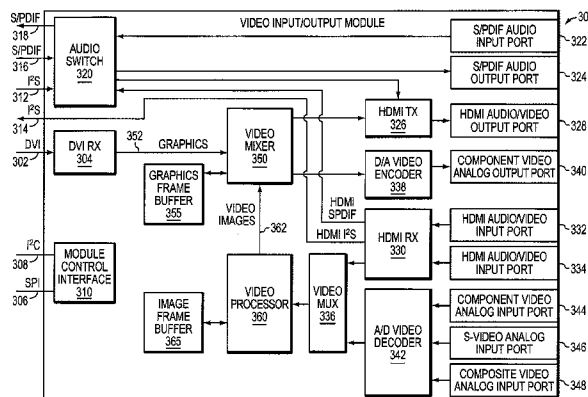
30
VIDEO INPUT/OUTPUT MODULE
S/PDIF 318
S/PDIF 316
I²S 312
I²S 314
AUDIO SWITCH 320
S/PDIF AUDIO INPUT PORT 322
S/PDIF AUDIO OUTPUT PORT 324
HDMI TX 326
HDMI AUDIO/VIDEO OUTPUT PORT 328
DVI 302
DVI RX 304
352
GRAPHICS
VIDEO MIXER 350
D/A VIDEO ENCODER 338
COMPONENT VIDEO ANALOG OUTPUT PORT 340
GRAPHICS FRAME BUFFER 355
VIDEO IMAGES
362
HDMI SPDIF
HDMI I²S
HDMI RX 330
HDMI AUDIO/VIDEO INPUT PORT 332
HDMI AUDIO/VIDEO INPUT PORT 334
I²C 308
SPI 306
MODULE CONTROL INTERFACE 310
VIDEO PROCESSOR 360
VIDEO MUX 336
IMAGE FRAME BUFFER 365
A/D VIDEO DECODER 342
COMPONENT VIDEO ANALOG INPUT PORT 344
S-VIDEO ANALOG INPUT PORT 346
COMPOSITE VIDEO ANALOG INPUT PORT 348